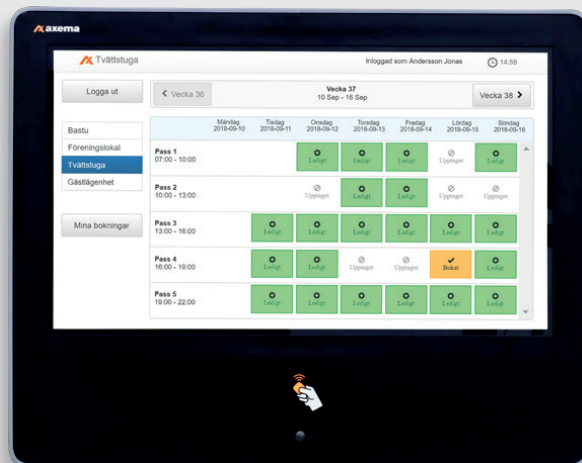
axema

Tvättstuga

Inloggad som Andersson Jonas

14:58

Logga ut

< Vecka 36

Vecka 37
10 Sep - 16 Sep

Vecka 38 >

Bastu
Föreningslokal
Tvättstuga
Gästlägenhet

Mina bokningar

| | Måndag 2018-09-10 | Tisdag 2018-09-11 | Onsdag 2018-09-12 | Torsdag 2018-09-13 | Fredag 2018-09-14 | Lördag 2018-09-15 | Söndag 2018-09-16 |
|---|---|---|---|---|---|---|---|
| Pass 1 07:00 - 10:00 | | | Ledigt | Ledigt | Ledigt | Upptaget | Ledigt |
| Pass 2 10:00 - 13:00 | | | Upptaget | Ledigt | Ledigt | Upptaget | Upptaget |
| Pass 3 13:00 - 16:00 | | Ledigt | Ledigt | Ledigt | Ledigt | Ledigt | Ledigt |
| Pass 4 16:00 - 19:00 | | Ledigt | Ledigt | Upptaget | Upptaget | Bokat | Ledigt |
| Pass 5 19:00 - 22:00 | | Ledigt | Ledigt | Ledigt | Ledigt | Ledigt | Ledigt |